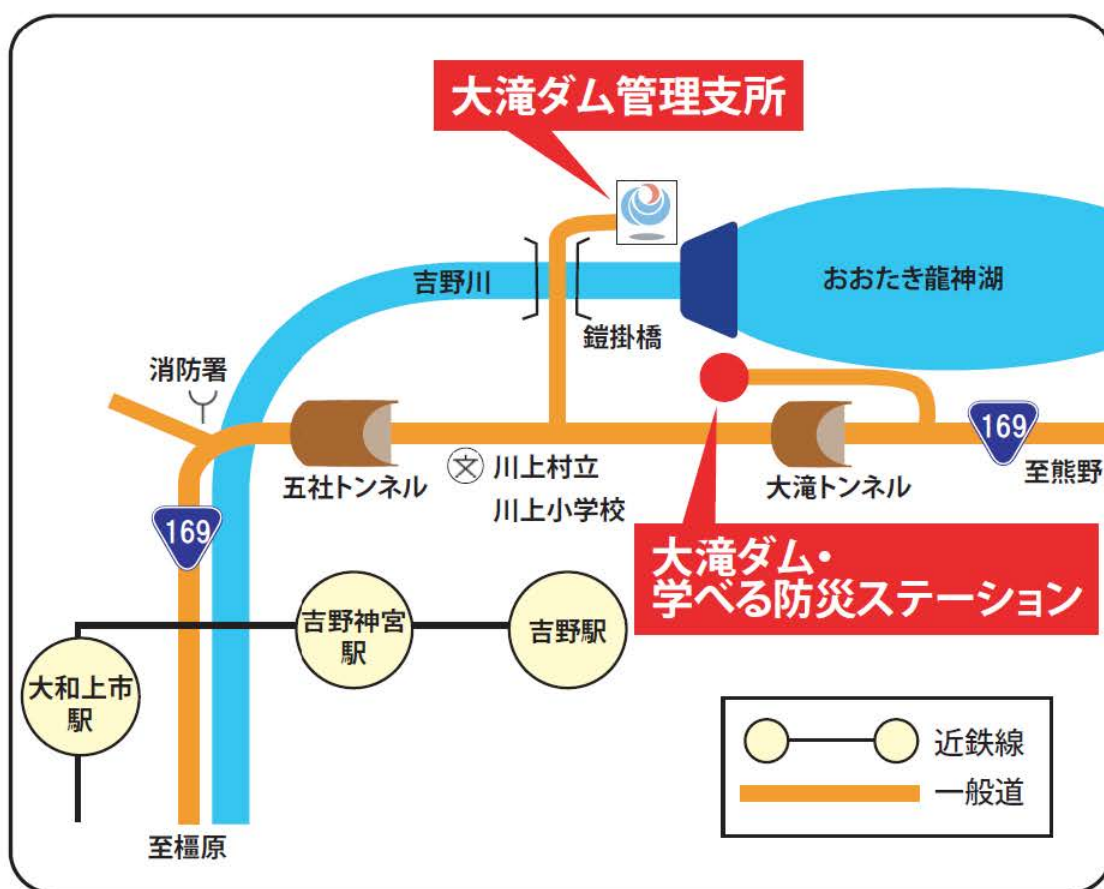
大滝ダム管理支所

吉野川

鎧掛橋

おおたき龍神湖

消防署

169

五社トンネル

川上村立
川上小学校

大滝トンネル

至熊野

169

大滝ダム・
学べる防災ステーション

吉野神宮駅

吉野駅

大和上市駅

近鉄線

一般道

至橿原